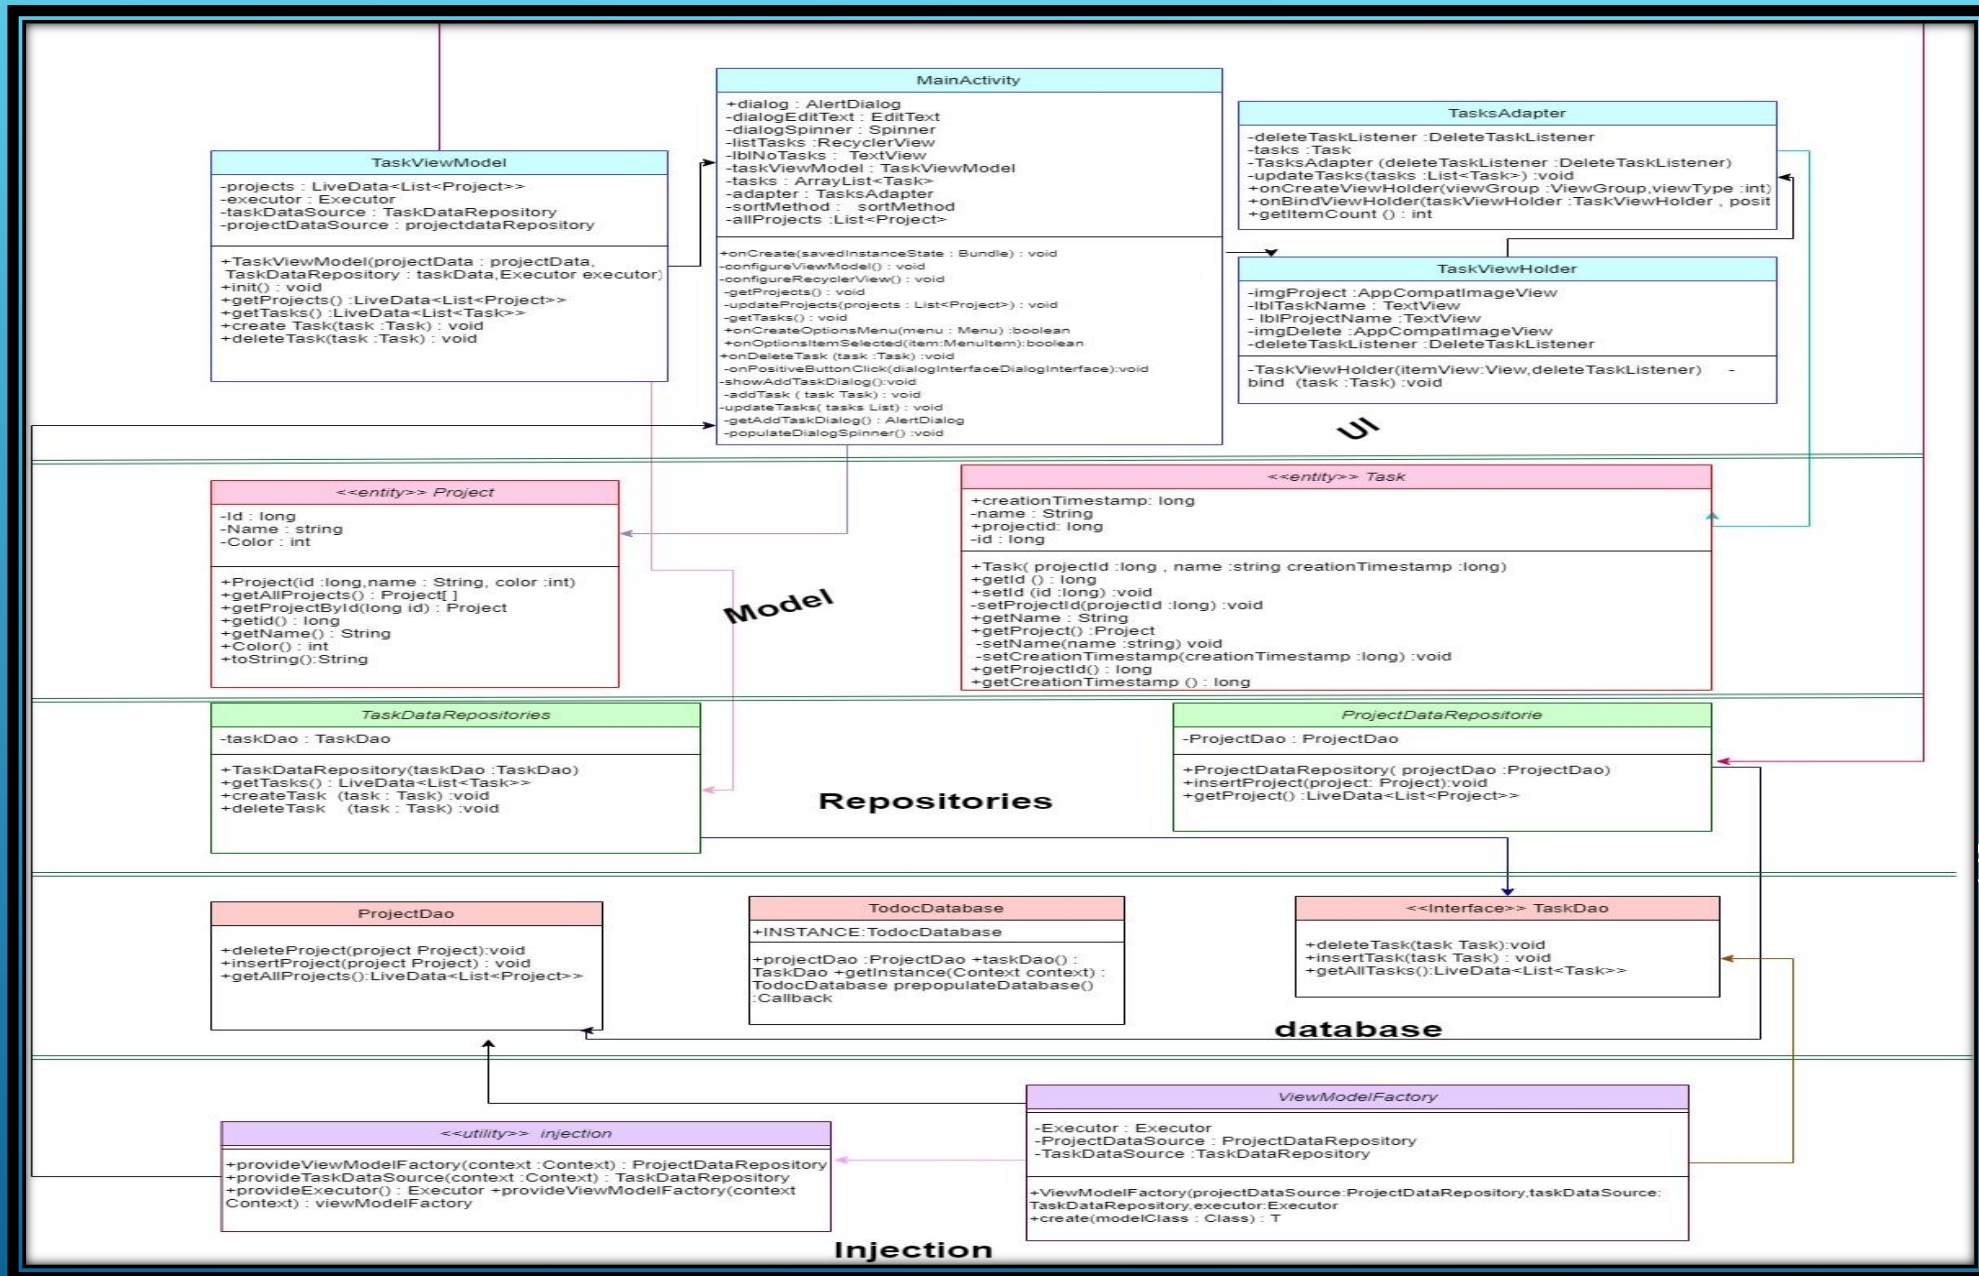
MainActivity

+dialog : AlertDialog
-dialogEditText : EditText
-dialogSpinner : Spinner
-listTasks :RecyclerView
-lblNoTasks : TextView
-taskViewModel : TaskViewModel
-tasks : ArrayList<Task>
-adapter : TasksAdapter
-sortMethod : sortMethod
-allProjects :List<Project>

+onCreate(savedInstanceState : Bundle) : void
-configureViewModel() : void
-configureRecyclerView() : void
-getProjects() : void
-updateProjects(projects : List<Project>) : void
-getTasks() : void
+onCreateOptionsMenu(menu : Menu) :boolean
+onOptionsItemSelected(item:MenuItem):boolean
+onDeleteTask (task :Task) :void
-onPositiveButtonClick(dialogInterfaceDialogInterface):void
-showAddTaskDialog():void
-addTask ( task Task) : void
-updateTasks( tasks List) : void
-getAddTaskDialog() : AlertDialog
-populateDialogSpinner() :void

TasksAdapter

-deleteTaskListener :DeleteTaskListener
-tasks :Task
-TasksAdapter (deleteTaskListener :DeleteTaskListener)
+updateTasks(tasks :List<Task>) :void
+onCreateViewHolder(viewGroup :ViewGroup,viewType :int)
+onBindViewHolder(taskViewHolder :TaskViewHolder , posit
+getItemCount () : int

TaskViewModel

-projects : LiveData<List<Project>>
-executor : Executor
-taskDataSource : TaskDataRepository
-projectDataSource : projectdataRepository

+TaskViewModel(projectData : projectData, TaskDataRepository : taskData,Executor executor)
+init() : void
+getProjects() :LiveData<List<Project>>
+getTasks() :LiveData<List<Task>>
+create Task(task :Task) : void
+deleteTask(task :Task) : void

TaskViewHolder

-imgProject :AppCompatImageView
-lblTaskName : TextView
- lblProjectName :TextView
-imgDelete :AppCompatImageView
-deleteTaskListener :DeleteTaskListener

-TaskViewHolder(itemView:View,deleteTaskListener) -
bind (task :Task) :void

UI

<<entity>> Project

-Id : long
-Name : string
-Color : int

+Project(id :long,name : String, color :int)
+getAllProjects() : Project[ ]
+getProjectById(long id) : Project
+getid() : long
+getName() : String
+Color() : int
+toString():String

Model

<<entity>> Task

+creationTimestamp: long
-name : String
+projectid: long
-id : long

+Task( projectId :long , name :string creationTimestamp :long)
+getId () : long
+setId (id :long) :void
-setProjectId(projectId :long) :void
+getName : String
+getProject() :Project
-setName(name :string) void
-setCreationTimestamp(creationTimestamp :long) :void
+getProjectId() : long
+getCreationTimestamp () : long

TaskDataRepositories

-taskDao : TaskDao

+TaskDataRepository(taskDao :TaskDao)
+getTasks() : LiveData<List<Task>>
+createTask (task : Task) :void
+deleteTask (task : Task) :void

Repositories

ProjectDataRepositorie

-ProjectDao : ProjectDao

+ProjectDataRepository( projectDao :ProjectDao)
+insertProject(project: Project):void
+getProject() :LiveData<List<Project>>

ProjectDao

+deleteProject(project Project):void
+insertProject(project Project) : void
+getAllProjects():LiveData<List<Project>>

TodocDatabase

+INSTANCE:TodocDatabase

+projectDao :ProjectDao +taskDao() :
TaskDao +getInstance(Context context) :
TodocDatabase prepopulateDatabase()
:Callback

<<Interface>> TaskDao

+deleteTask(task Task):void
+insertTask(task Task) : void
+getAllTasks():LiveData<List<Task>>

database

ViewModelFactory

-Executor : Executor
-ProjectDataSource : ProjectDataRepository
-TaskDataSource :TaskDataRepository

+ViewModelFactory(projectDataSource:ProjectDataRepository,taskDataSource: TaskDataRepository,executor:Executor
+create(modelClass : Class) : T

<<utility>> injection

+provideViewModelFactory(context :Context) : ProjectDataRepository
+provideTaskDataSource(context :Context) : TaskDataRepository
+provideExecutor() : Executor +provideViewModelFactory(context Context) : viewModelFactory

Injection